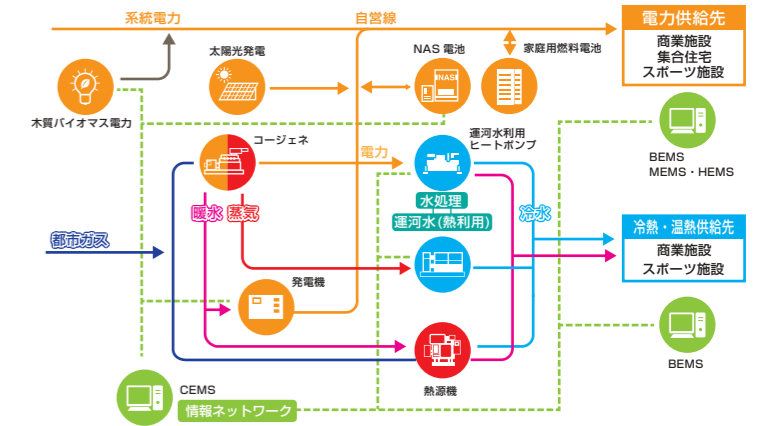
系統電力

自営線

電力供給先
商業施設
集合住宅
スポーツ施設

太陽光発電

NAS 電池

NAS

家庭用燃料電池

木質バイオマス電力

BEMS
MEMS・HEMS

コージェネ

電力

運河水利用
ヒートポンプ

暖水

蒸気

水処理
運河水(熱利用)

冷水

都市ガス

冷熱・温熱供給先
商業施設
スポーツ施設

発電機

BEMS

熱源機

CEMS
情報ネットワーク